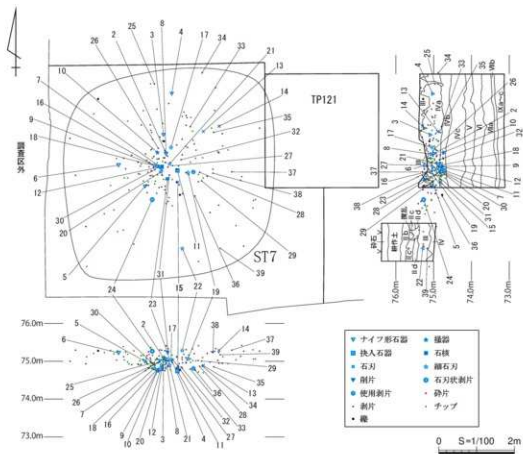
26 2 25 3 8 4 17 34 33 21 13
10
7
16
9
18
6
12
30
20
5
14
35
32
27
37
38
28
29
39
36
11
22
19
15
31
23
24
TP121
ST7
外区域調査
76.0m
75.0m
74.0m
73.0m
5 30 2 17 38 14 37 39
6
25
26
7
18 16 9 10 20 12 3 8 21 4 11 27 33
36
13
34
28
35
29
19
32
22 15 23
4 25 13 14 17 3 33 35 26
8 21 28 37 38 23 24 22 32 39 36 19 31 15 20 5 30 12 11 1 18 9 2 10 16 27 34
29
Ⅲa Ⅲb Ⅳa Ⅳb Ⅴ Ⅵ Ⅶa Ⅶb Ⅶc
Ⅳ
76.0m
75.0m
74.0m
73.0m
ナイフ形石器
掻器
挟入石器
石核
石刃
細石刃
剥片
石刃状剥片
使用剥片
砕片
剥片
チップ
礫
0 S=1/100 2m